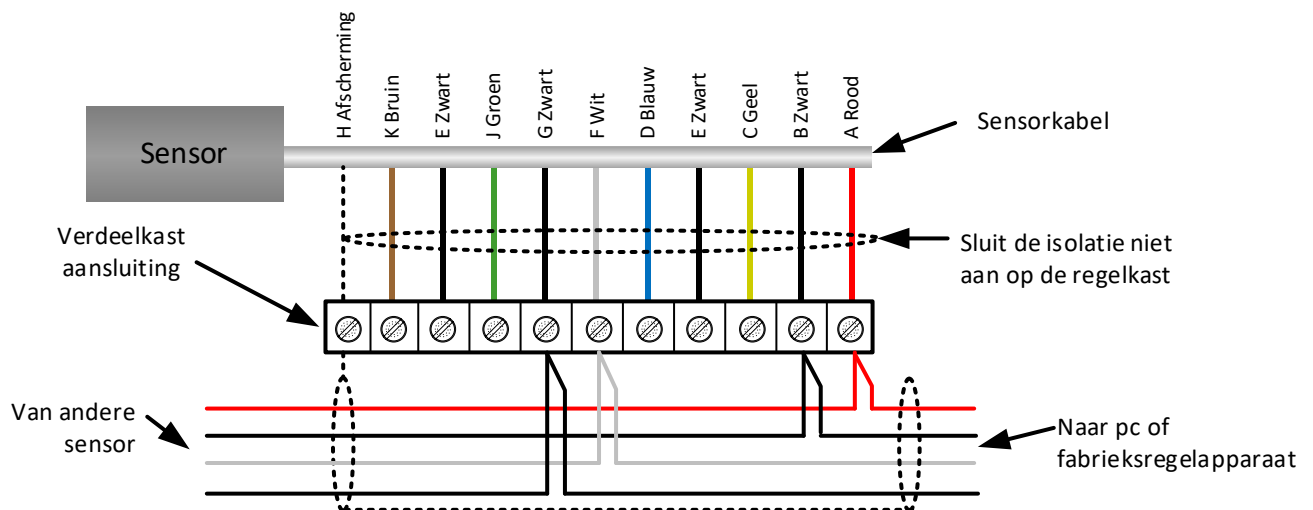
H Afscherming
K Bruin
E Zwart
J Groen
G Zwart
F Wit
D Blauw
E Zwart
C Geel
B Zwart
A Rood

Sensor

Sensorkabel

Verdeelkast aansluiting

Sluit de isolatie niet aan op de regelkast

Van andere sensor

Naar pc of fabrieksregelapparaat